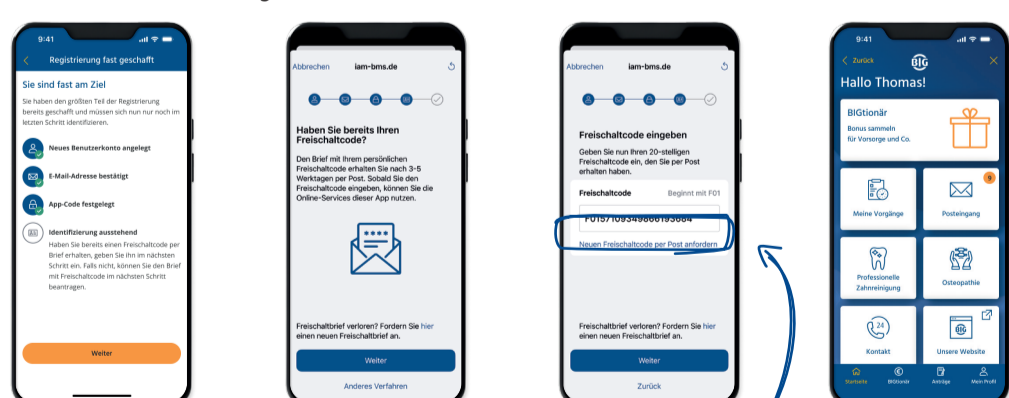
9:41

Registrierung fast geschafft

Sie sind fast am Ziel

Sie haben den größten Teil der Registrierung bereits geschafft und müssen sich nun nur noch im letzten Schritt identifizieren.

Neues Benutzerkonto angelegt

E-Mail-Adresse bestätigt

App-Code festgelegt

Identifizierung ausstehend
Haben Sie bereits einen Freischaltcode per Brief erhalten, geben Sie ihn im nächsten Schritt ein. Falls nicht, können Sie den Brief mit Freischaltcode im nächsten Schritt beantragen.

Weiter

Abbrechen iam-bms.de

Haben Sie bereits Ihren Freischaltcode?

Den Brief mit Ihrem persönlichen Freischaltcode erhalten Sie nach 3-5 Werktagen per Post. Sobald Sie den Freischaltcode eingeben, können Sie die Online-Services dieser App nutzen.

Freischaltbrief verloren? Fordern Sie hier einen neuen Freischaltbrief an.

Weiter

Anderes Verfahren

Abbrechen iam-bms.de

Freischaltcode eingeben

Geben Sie nun Ihren 20-stelligen Freischaltcode ein, den Sie per Post erhalten haben.

Freischaltcode Beginnt mit F01

F0157109349866193684

Neuen Freischaltcode per Post anfordern

Freischaltbrief verloren? Fordern Sie hier einen neuen Freischaltbrief an.

Weiter

Zurück

9:41

Zurück

Hallo Thomas!

BIGtionär
Bonus sammeln für Vorsorge und Co.

Meine Vorgänge

9

Posteingang

Professionelle Zahnreinigung

Osteopathie

24

Kontakt

Unsere Website

Startseite BIGtionär Anträge Mein Profil